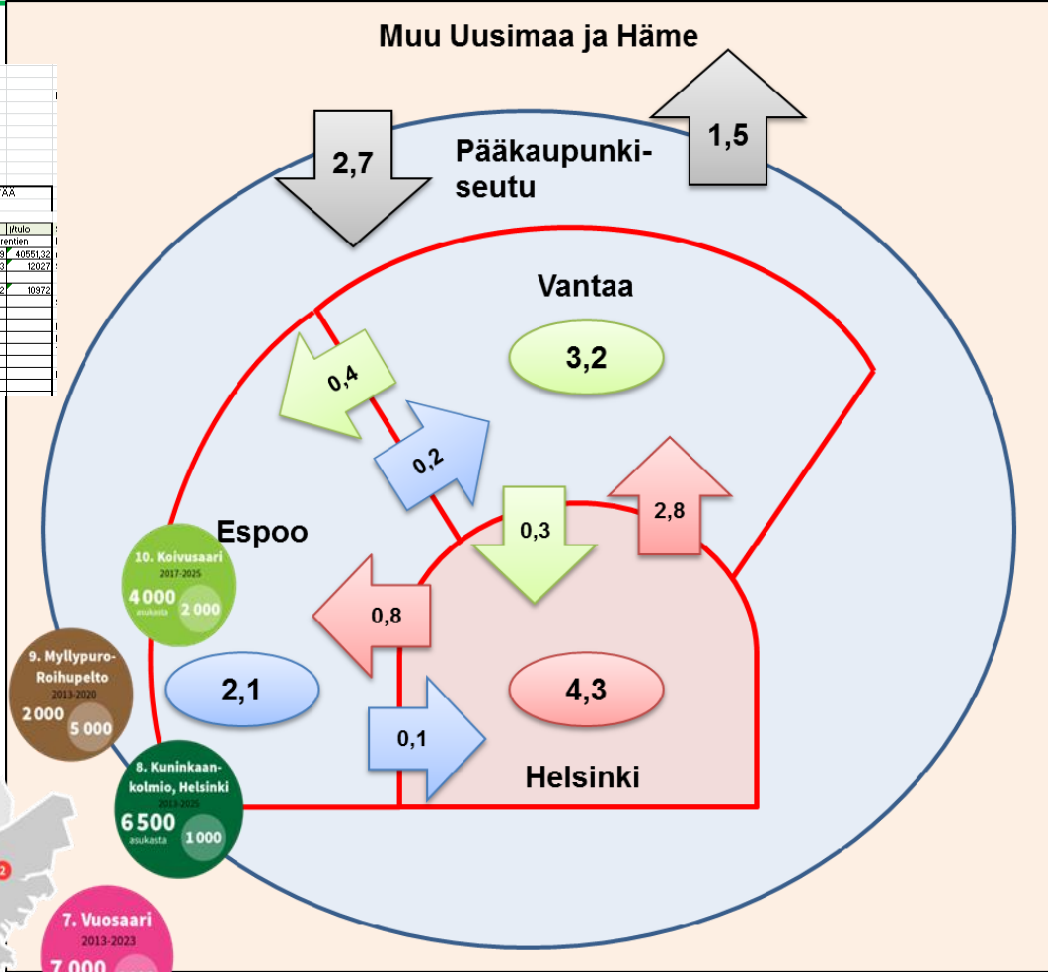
Muu Uusimaa ja Häme

2,7

1,5

Pääkaupunkiseutu

Vantaa

3,2

0,4

0,2

0,3

2,8

Espoo

10. Koivusaari
2017-2025
4 000
asukasta
2 000

0,8

9. Myllypuro-Roihupelto
2013-2020
2 000
5 000

2,1

4,3

0,1

8. Kuninkaankolmio, Helsinki
2013-2025
6 500
asukasta
1 000

Helsinki

7. Vuosaari
2013-2023
7 000

AA
j/tulo
rentien
40551,32
12027
10972